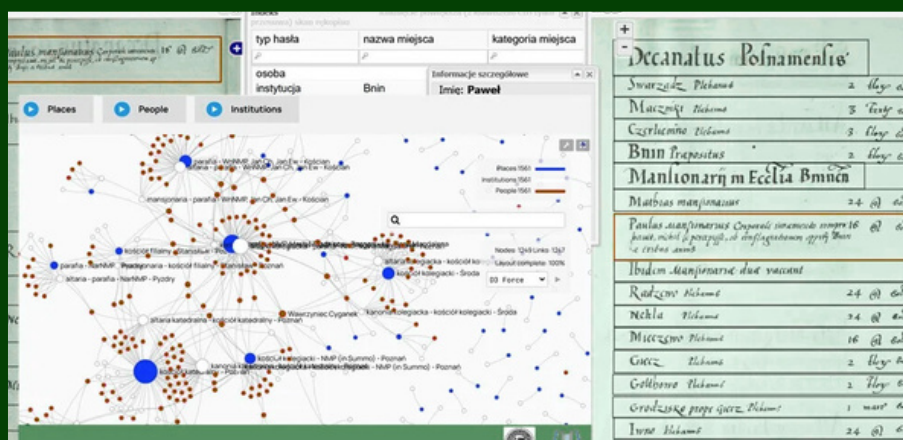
Paulus mansionarius 16

typ hasła | nazwa miejsca | kategoria miejsca
osoba
instytucja | Bnin

Informacje szczegółowe
Imię: Paweł

Places
People
Institutions

parafia - WNMP, Jan Ch., Jan Ew - Kościan
altaria - parafia - WNMP, Jan Ch., Jan Ew - Kościan
mansjonaria - parafia - WNMP, Jan Ch., Jan Ew - Kościan
kościół filialny - Stanisław - Poznań
parafia - NarNMP - Pyzdry
altaria - parafia - NarNMP - Pyzdry
mansjonaria - kościół filialny - Stanisław - Poznań
kościół kolegiacki - Środa
altaria - kościół kolegiacki - Środa
kanonia - kościół kolegiacki - Środa
Wawrzyniec Cyganek
altaria katedralna - kościół katedralny - Poznań
kościół kolegiacki - NMP (in Summo) - Poznań
kanonia - kościół kolegiacki - NMP (in Summo) - Poznań

Places 1561
Institutions 1561
People 1561

Nodes: 1249 Links: 1297
Layout complete: 100%
D3 Force

Decanatus Posnaniensis
Swarzedz Plebanus 2
Mieczisko Plebanus 3
Czerlucino Plebanus 3
Bnin Praepositus 2
Mansionarij in Ecclia Bninen
Mathias mansionarius 24
Paulus mansionarius 16
Ibidem Mansionaria dua vacant
Radzewo Plebanus 24
Nekla Plebanus 24
Mieczewo Plebanus 16
Giecz Plebanus 2
Golbowo Plebanus 2
Grodziszko prope Giecz Plebanus 1
Iwno Plebanus 24